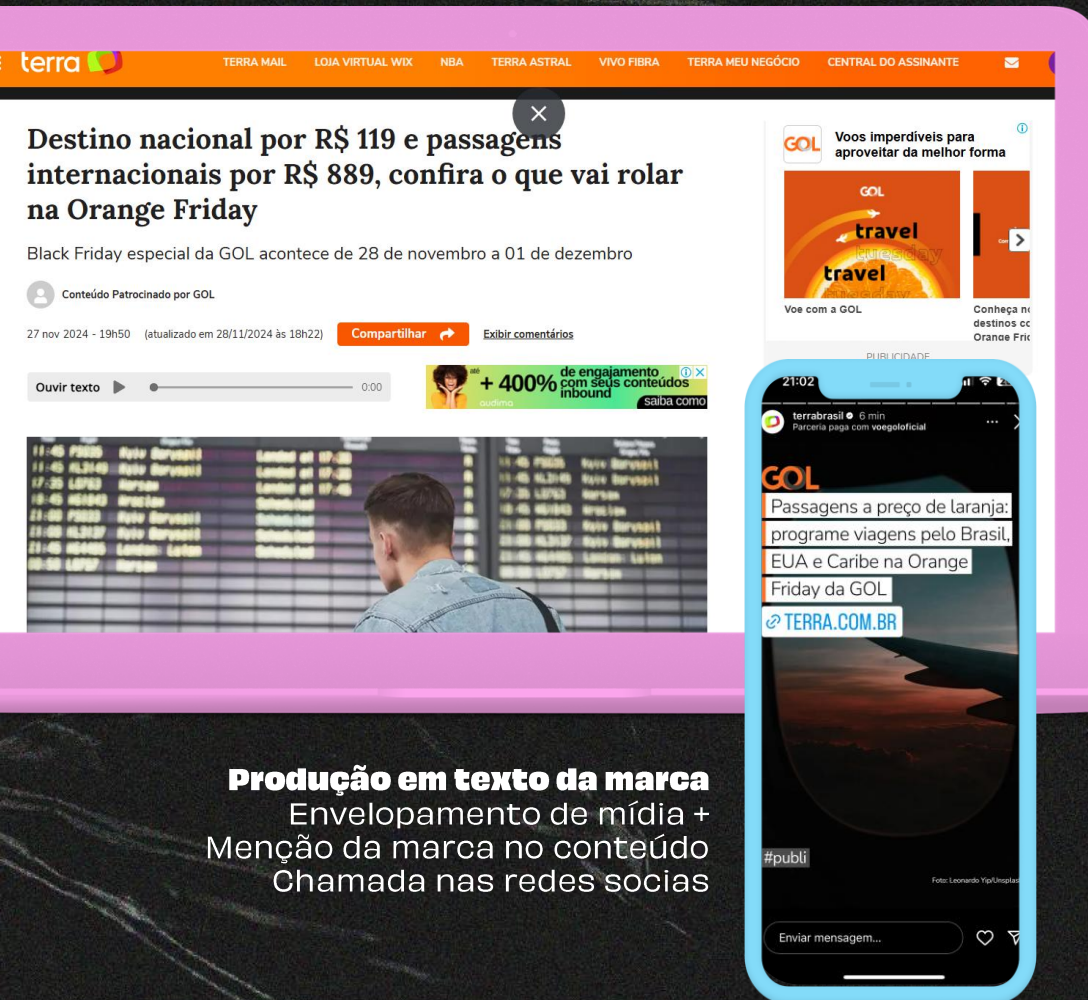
terra TERRA MAIL LOJA VIRTUAL WIX NBA TERRA ASTRAL VIVO FIBRA TERRA MEU NEGÓCIO CENTRAL DO ASSINANTE

Destino nacional por R$ 119 e passagens internacionais por R$ 889, confira o que vai rolar na Orange Friday

Black Friday especial da GOL acontece de 28 de novembro a 01 de dezembro

Conteúdo Patrocinado por GOL

27 nov 2024 - 19h50 (atualizado em 28/11/2024 às 18h22) Compartilhar Exibir comentários

Ouvir texto 0:00

até + 400% de engajamento com seus conteúdos inbound audima saiba como

GOL Voos imperdíveis para aproveitar da melhor forma

GOL travel travel

Voe com a GOL

Conheça n destinos c Orange Fri

PUBLICIDADE

21:02

terrabrasil 6 min
Parceria paga com voegolioficial

GOL
Passagens a preço de laranja: programe viagens pelo Brasil, EUA e Caribe na Orange Friday da GOL

TERRA.COM.BR

#publi

Foto: Leonardo Yip/Unsplas

Enviar mensagem...

Produção em texto da marca
Envelopamento de mídia +
Menção da marca no conteúdo
Chamada nas redes socias